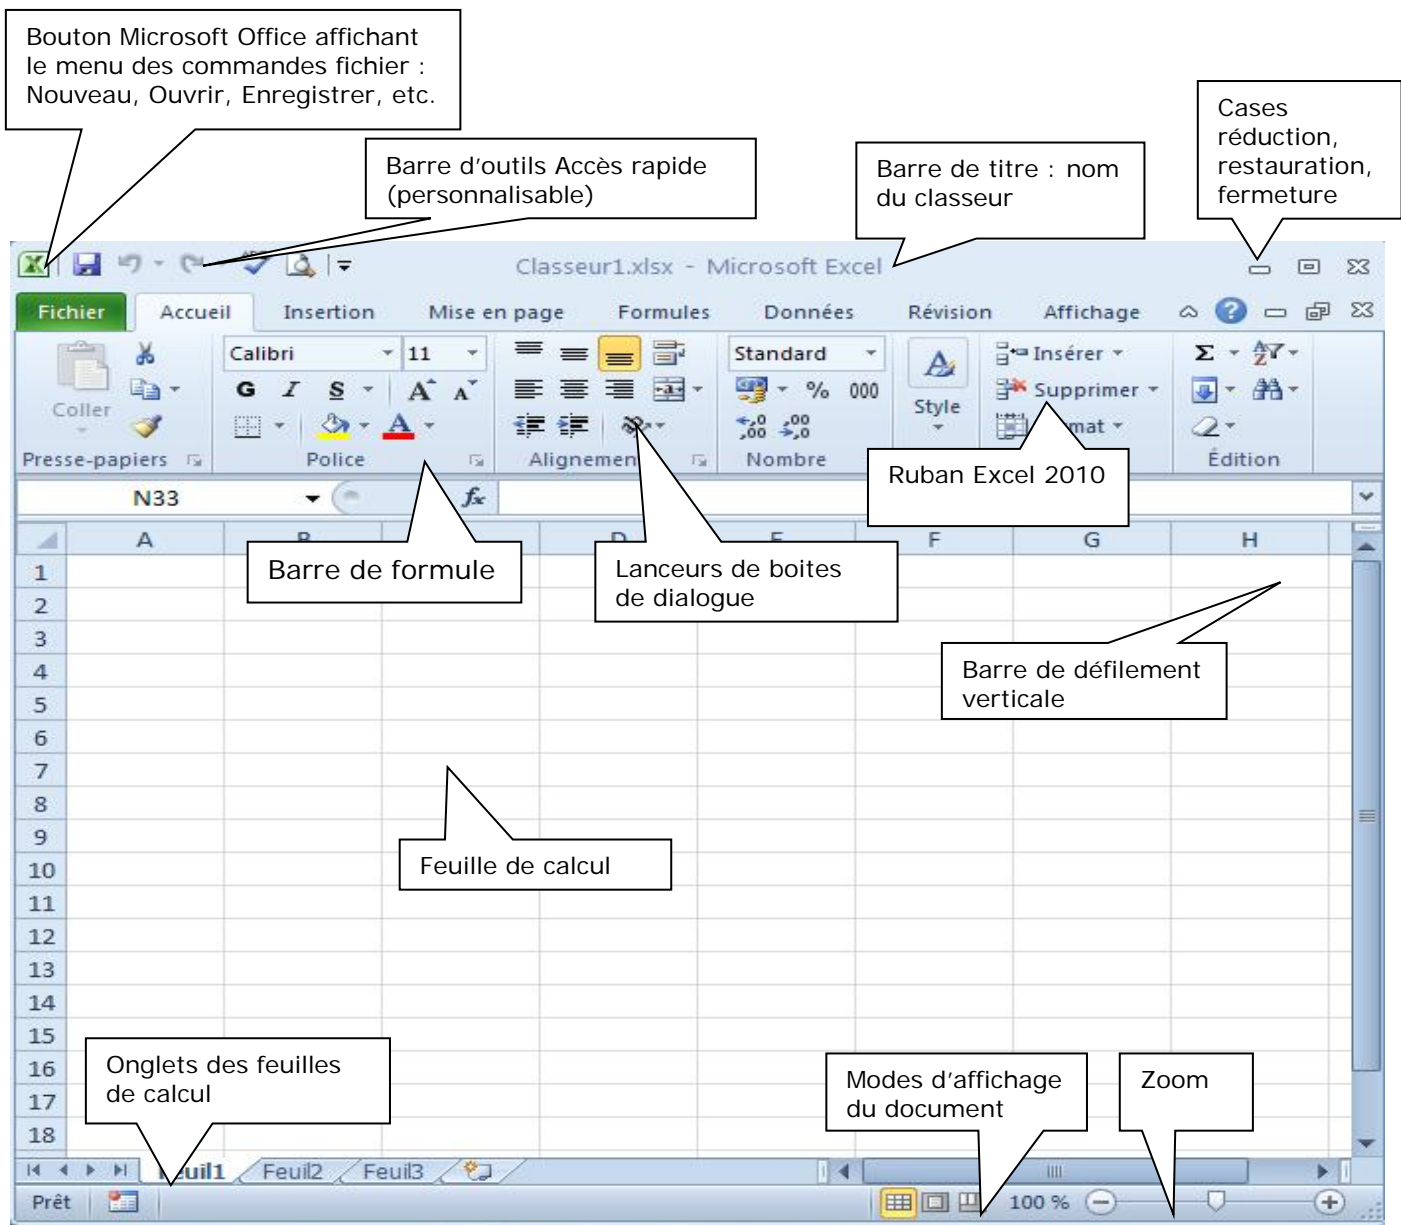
Bouton Microsoft Office affichant le menu des commandes fichier : Nouveau, Ouvrir, Enregistrer, etc.

Barre d'outils Accès rapide (personnalisable)

Barre de titre : nom du classeur

Cases réduction, restauration, fermeture

Classeur1.xlsx - Microsoft Excel

Fichier | Accueil | Insertion | Mise en page | Formules | Données | Révision | Affichage

Coller

Calibri 11

G I S A A

Standard

% 000

Style

Insérer

Supprimer

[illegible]mat

Presse-papiers | Police | Alignemen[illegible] | Nombre | Édition

Ruban Excel 2010

N33

$f_x$

A B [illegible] D E F G H

Barre de formule

Lanceurs de boites de dialogue

Barre de défilement verticale

1 2 3 4 5 6 7 8 9 10 11 12 13 14 15 16 17 18

Feuille de calcul

Onglets des feuilles de calcul

Modes d'affichage du document

Zoom

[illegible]uil1 Feuil2 Feuil3

Prêt

100 %